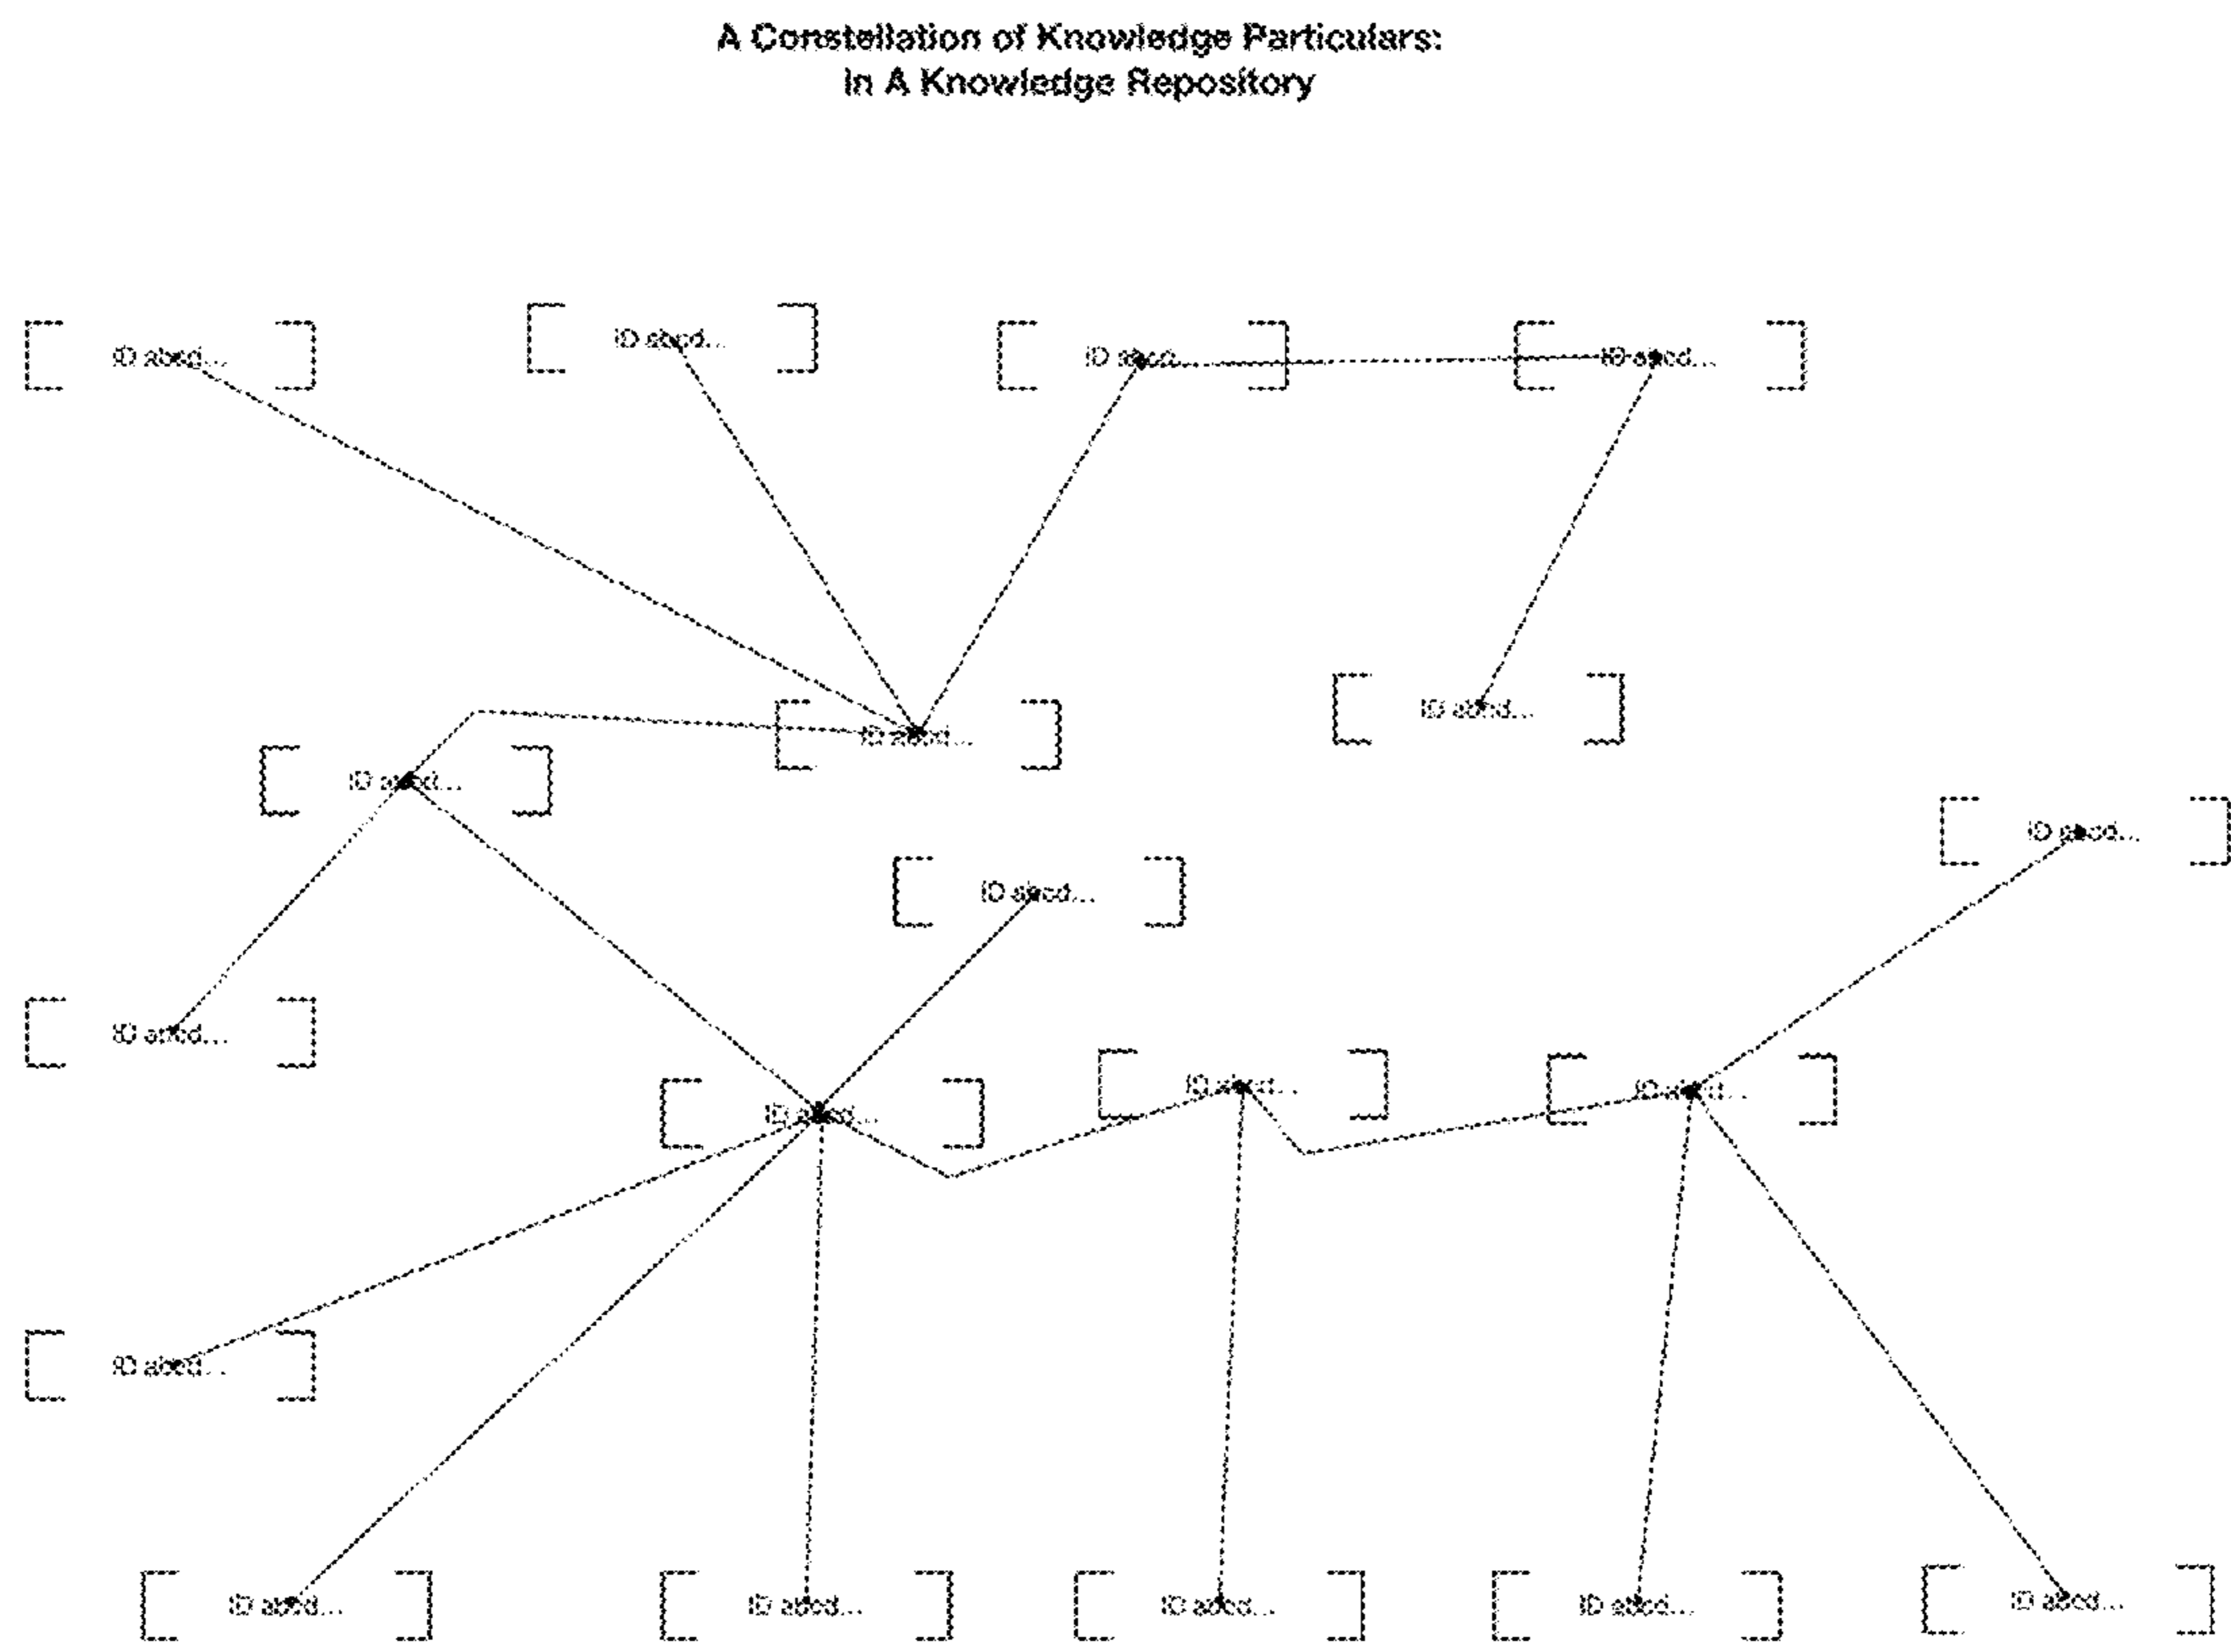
A Constellation of Knowledge Particulars:
In A Knowledge Repository

ID abcd...

ID abcd...

ID abcd...

ID abcd...

ID abcd...

ID abcd...

ID abcd...

ID abcd...

ID abcd...

ID abcd...

ID abcd...

ID abcd...

ID abcd...

ID abcd...

ID abcd...

ID abcd...

ID abcd...

ID abcd...

ID abcd...